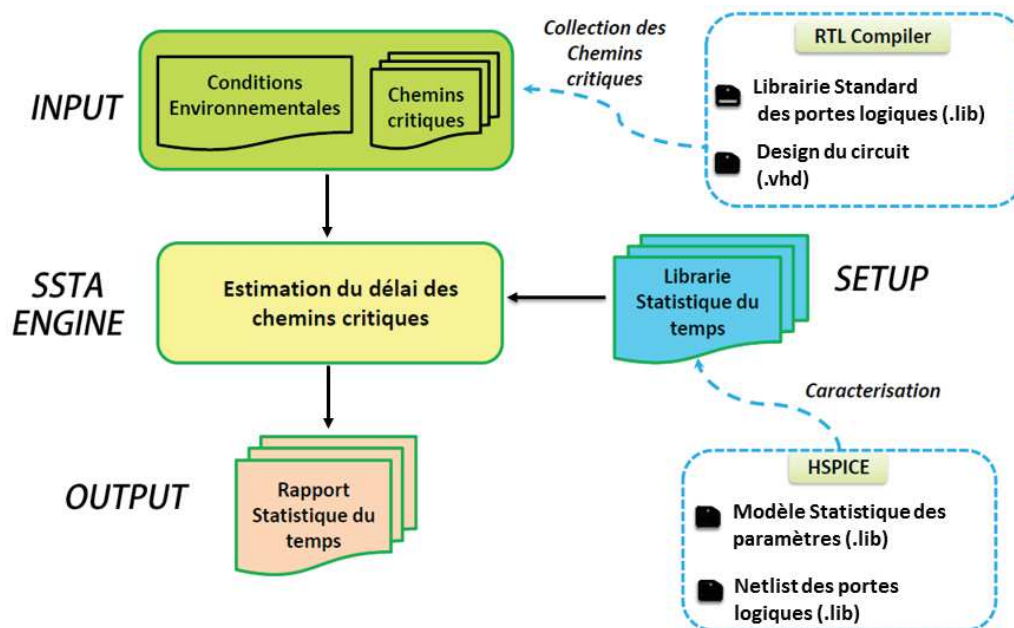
INPUT

Conditions Environnementales

Chemins critiques

Collection des Chemins critiques

RTL Compiler

Librairie Standard des portes logiques (.lib)

Design du circuit (.vhd)

SSTA ENGINE

Estimation du délai des chemins critiques

Librarie Statistique du temps

SETUP

Caracterisation

HSPICE

Modèle Statistique des paramètres (.lib)

Netlist des portes logiques (.lib)

OUTPUT

Rapport Statistique du temps